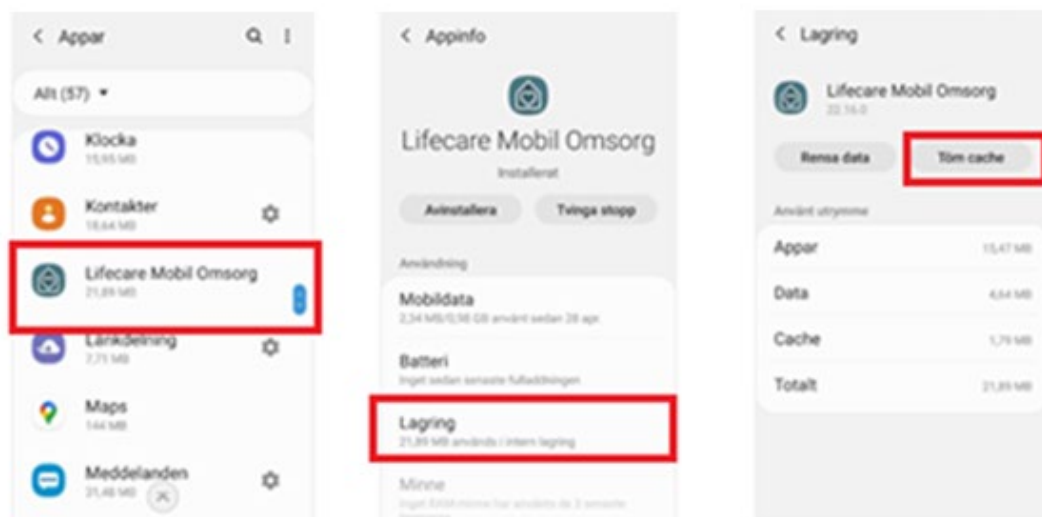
< Appar

Allt (57) ▾

Klocka
15,95 MB

Kontakter
18,64 MB

Lifecare Mobil Omsorg
21,89 MB

Länkdelning
7,71 MB

Maps
144 MB

Meddelanden
31,46 MB

< Appinfo

Lifecare Mobil Omsorg
Installerat

Avinstallera

Tvinga stopp

Användning

Mobildata
2,34 MB/0,98 GB använt sedan 28 apr.

Batteri
Inget sedan senaste fulladdningen

Lagring
21,89 MB används i intern lagring

Minne
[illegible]

< Lagring

Lifecare Mobil Omsorg
22.16.0

Rensa data

Töm cache

Använt utrymme

| | |
|---|---|
| Appar | 15,47 MB |
| Data | 4,64 MB |
| Cache | 1,79 MB |
| Totalt | 21,89 MB |